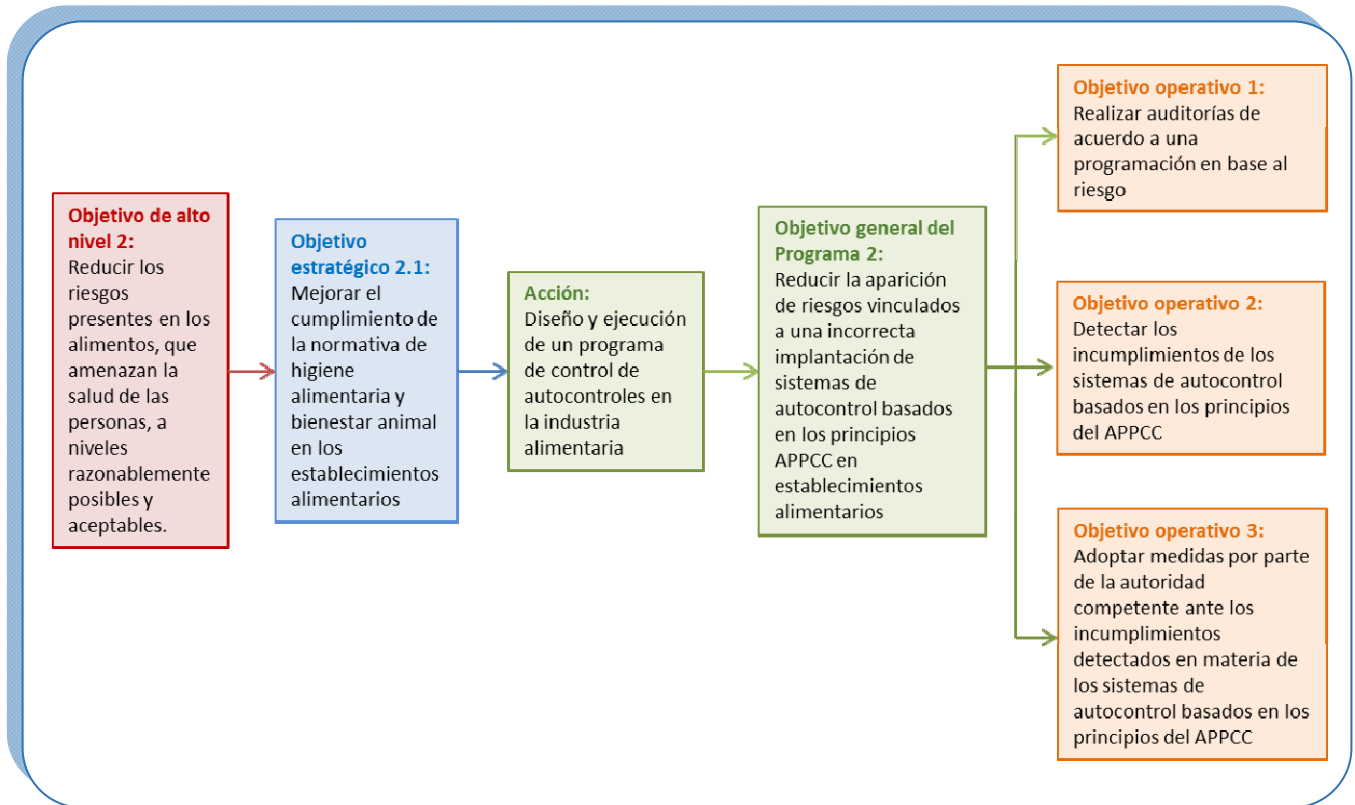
Objetivo de alto nivel 2:
Reducir los riesgos presentes en los alimentos, que amenazan la salud de las personas, a niveles razonablemente posibles y aceptables.

Objetivo estratégico 2.1:
Mejorar el cumplimiento de la normativa de higiene alimentaria y bienestar animal en los establecimientos alimentarios

Acción:
Diseño y ejecución de un programa de control de autocontroles en la industria alimentaria

Objetivo general del Programa 2:
Reducir la aparición de riesgos vinculados a una incorrecta implantación de sistemas de autocontrol basados en los principios APPCC en establecimientos alimentarios

Objetivo operativo 1:
Realizar auditorías de acuerdo a una programación en base al riesgo

Objetivo operativo 2:
Detectar los incumplimientos de los sistemas de autocontrol basados en los principios del APPCC

Objetivo operativo 3:
Adoptar medidas por parte de la autoridad competente ante los incumplimientos detectados en materia de los sistemas de autocontrol basados en los principios del APPCC